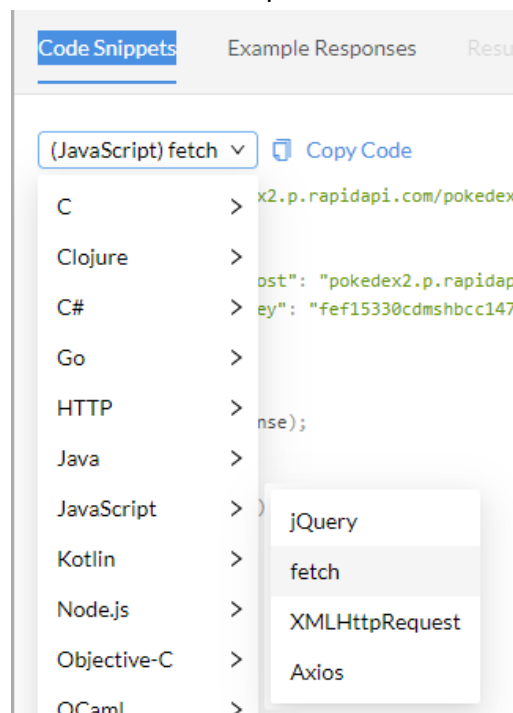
Code Snippets Example Responses Resu

(JavaScript) fetch Copy Code

C
Clojure
C#
Go
HTTP
Java
JavaScript
Kotlin
Node.js
Objective-C
OCaml

x2.p.rapidapi.com/pokedex

ost": "pokedex2.p.rapidap
ey": "fef15330cdmshbcc147

nse);

)

jQuery
fetch
XMLHttpRequest
Axios